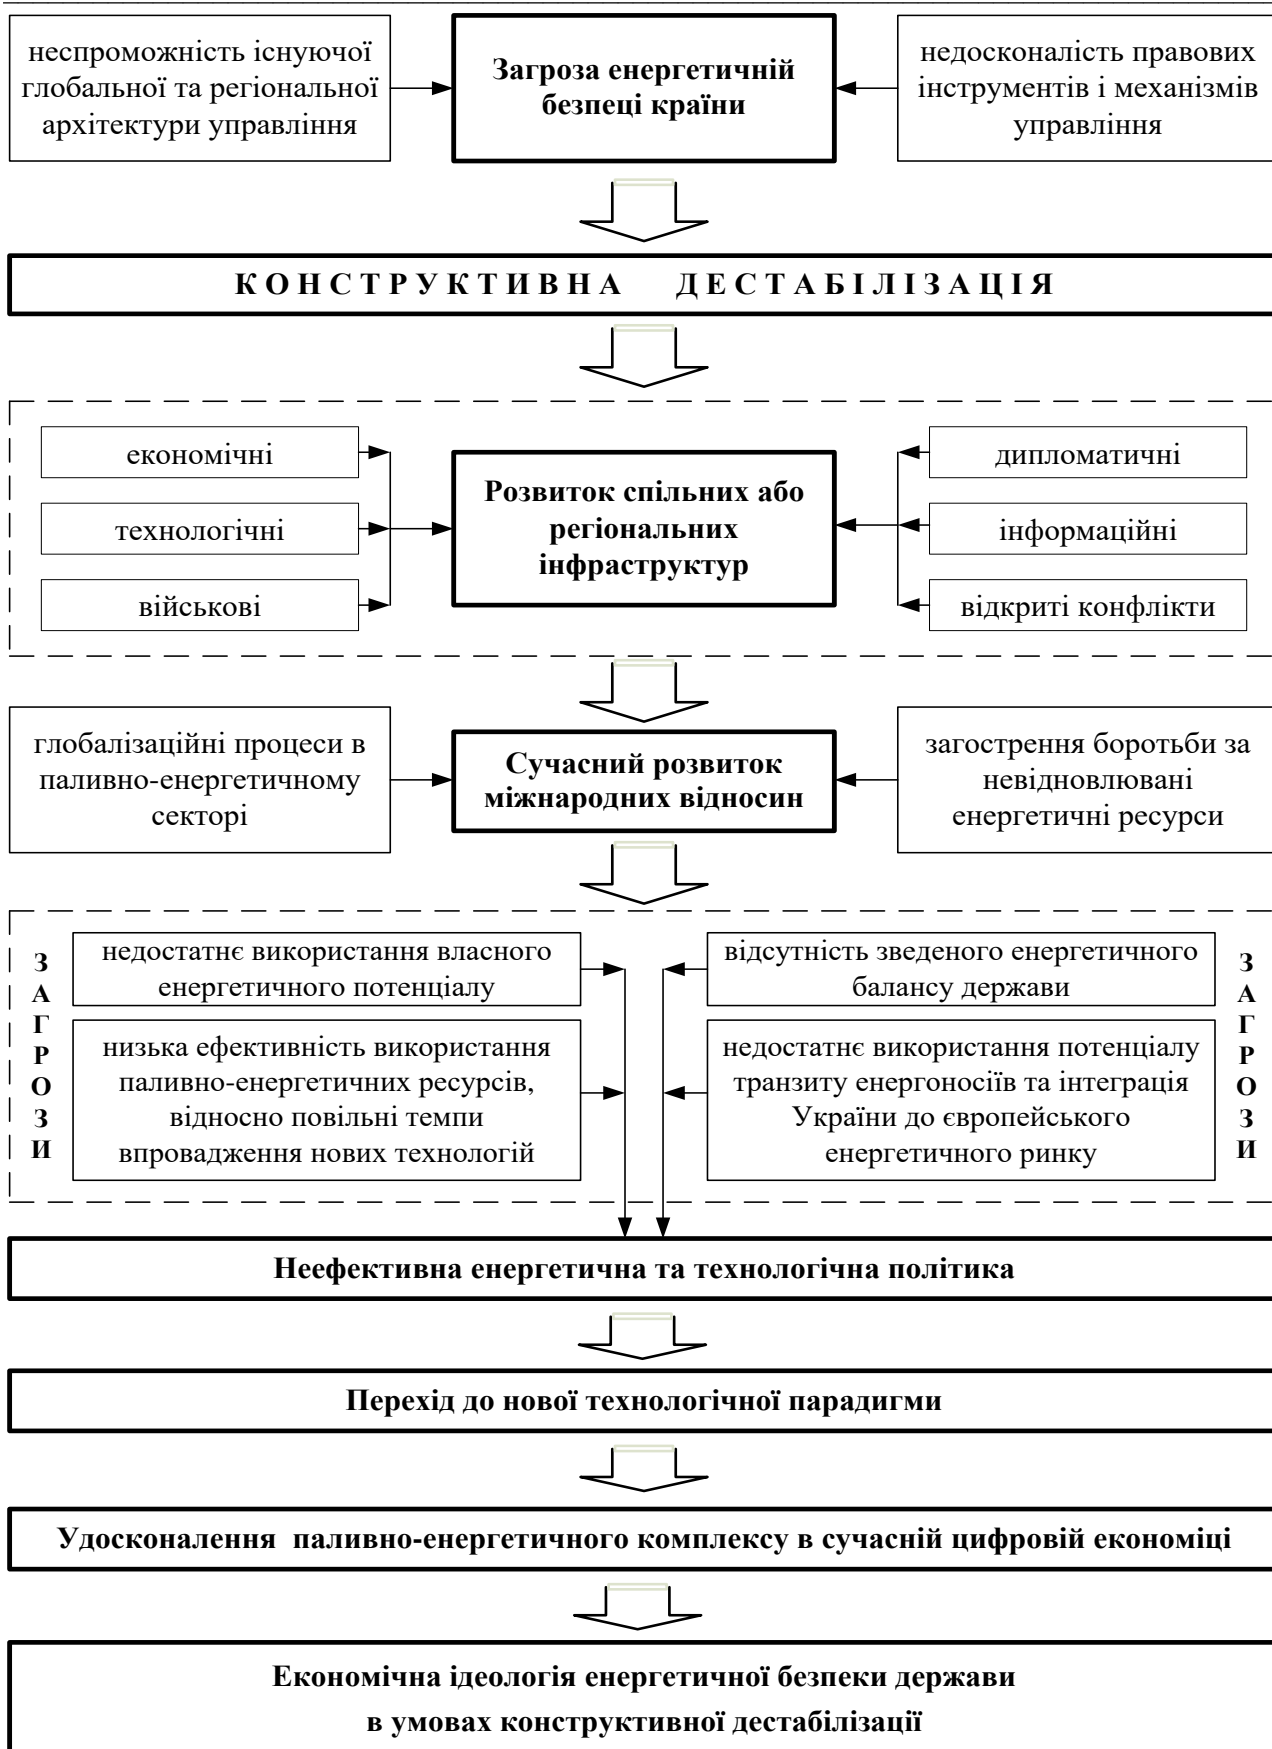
неспроможність існуючої глобальної та регіональної архітектури управління

Загроза енергетичній безпеці країни

недосконалість правових інструментів і механізмів управління

КОНСТРУКТИВНА ДЕСТАБІЛІЗАЦІЯ

економічні

технологічні

військові

Розвиток спільних або регіональних інфраструктур

дипломатичні

інформаційні

відкриті конфлікти

глобалізаційні процеси в паливно-енергетичному секторі

Сучасний розвиток міжнародних відносин

загострення боротьби за невідновлювані енергетичні ресурси

ЗАГРОЗИ

недостатнє використання власного енергетичного потенціалу

низька ефективність використання паливно-енергетичних ресурсів, відносно повільні темпи впровадження нових технологій

відсутність зведеного енергетичного балансу держави

недостатнє використання потенціалу транзиту енергоносіїв та інтеграція України до європейського енергетичного ринку

ЗАГРОЗИ

Неефективна енергетична та технологічна політика

Перехід до нової технологічної парадигми

Удосконалення паливно-енергетичного комплексу в сучасній цифровій економіці

Економічна ідеологія енергетичної безпеки держави в умовах конструктивної дестабілізації